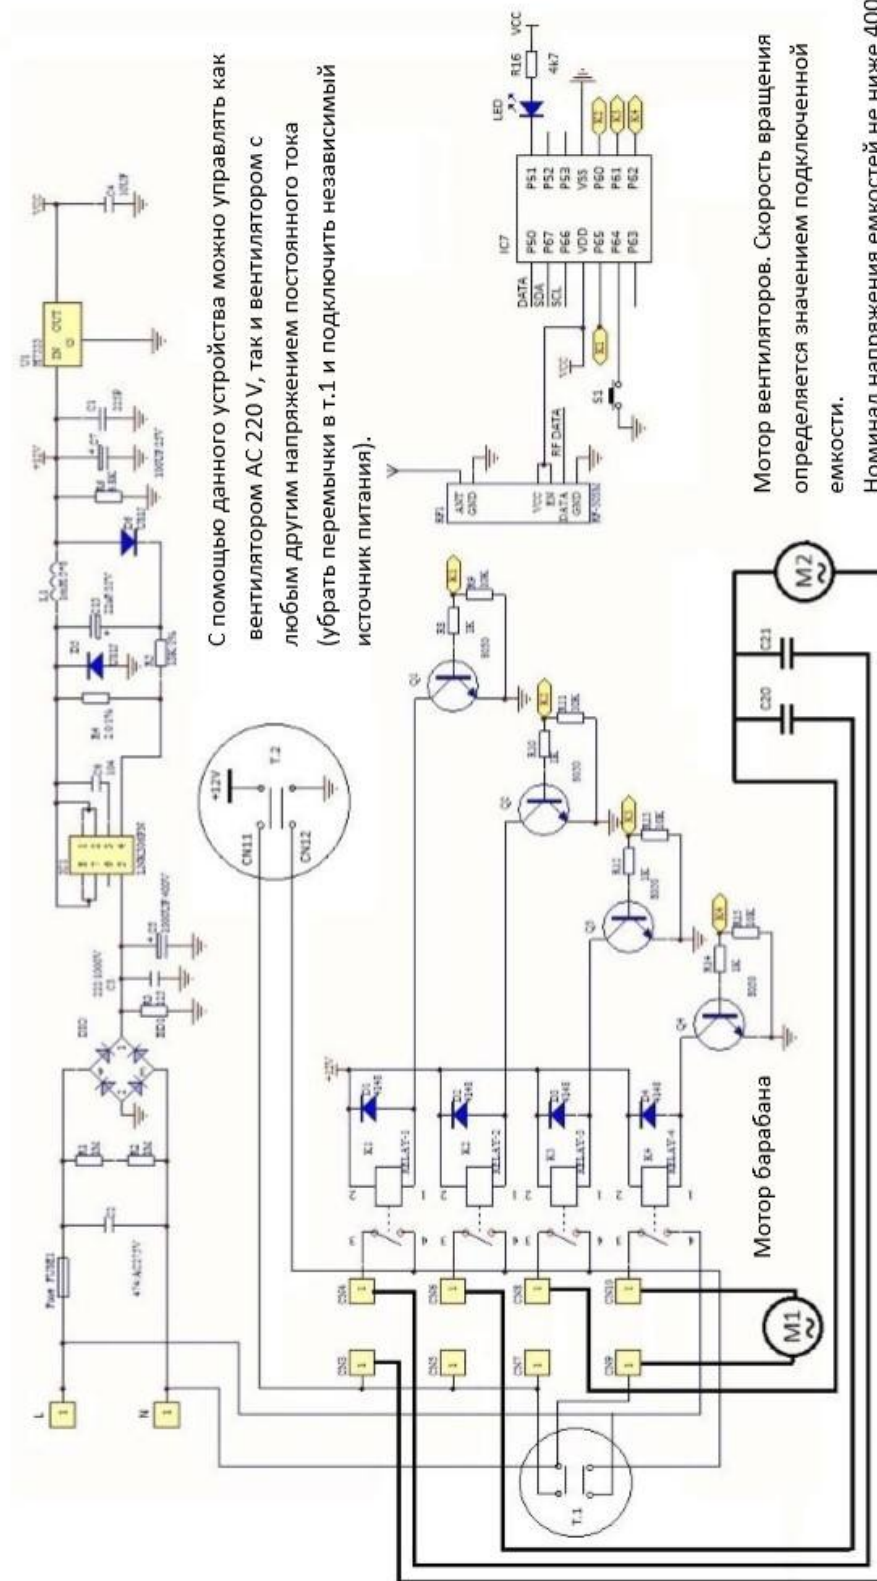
С помощью данного устройства можно управлять как вентилятором AC 220 V, так и вентилятором с любым другим напряжением постоянного тока (убрать перемычки в т.1 и подключить независимый источник питания).

Мотор вентиляторов. Скорость вращения определяется значением подключенной емкости.

Номинал напряжения емкостей не ниже 400

Мотор барабана

L
N
Fuse FUSE1
C1
R1
R2
BD1
C2
C3
U1
R4
D1
L1
C5
D3
R5
R3
+12V
C6
C7
U2
C4
VCC
T.2
+12V
CN11
CN12
T.1
CN3
CN4
CN5
CN6
CN7
CN8
CN9
CN10
K1
K2
K3
K4
RELAY-1
RELAY-2
RELAY-3
RELAY-4
D1
D2
D3
D4
Q1
Q2
Q3
Q4
C20
C21
M1
M2
RF1
ANT
GND
VCC
EN
DATA
GND
RF DATA
VCC
S1
IC7
DATA
SDA
SCL
P50
P67
P66
VDD
P65
P64
P63
P51
P52
P53
VSS
P60
P61
P62
LED
R16
4k7
VCC